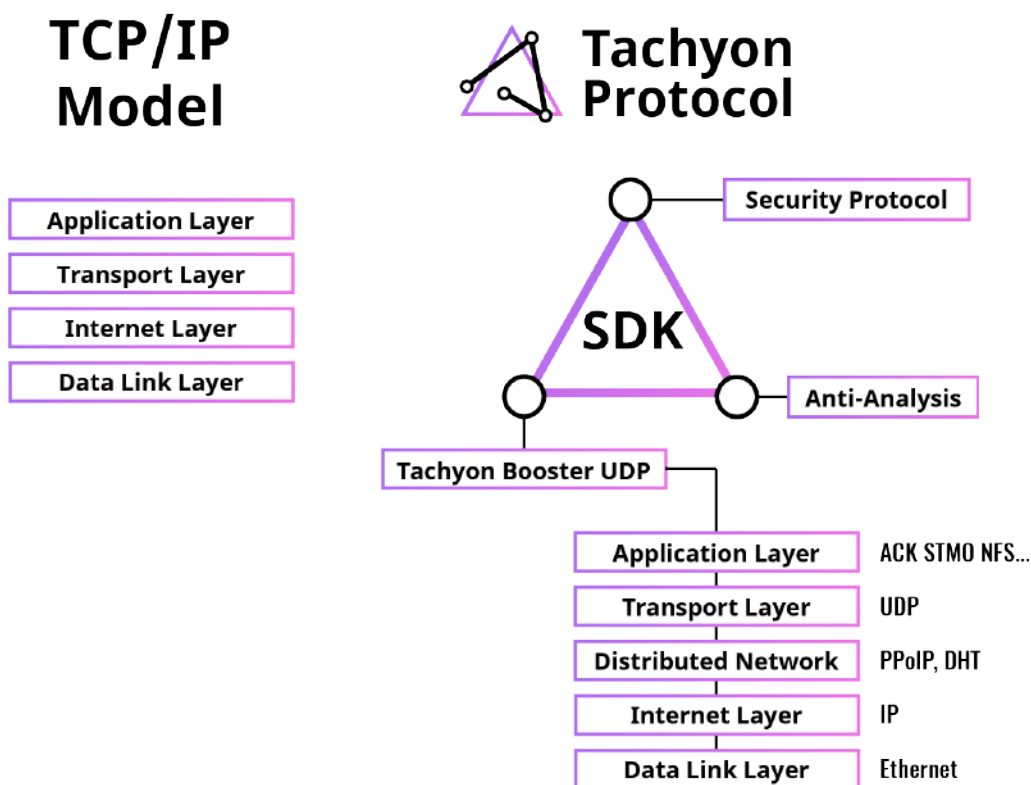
TCP/IP Model

Tachyon Protocol

Application Layer
Transport Layer
Internet Layer
Data Link Layer

Security Protocol

SDK

Anti-Analysis

Tachyon Booster UDP

| | |
|---|---|
| Application Layer | ACK STMO NFS... |
| Transport Layer | UDP |
| Distributed Network | PPoIP, DHT |
| Internet Layer | IP |
| Data Link Layer | Ethernet |